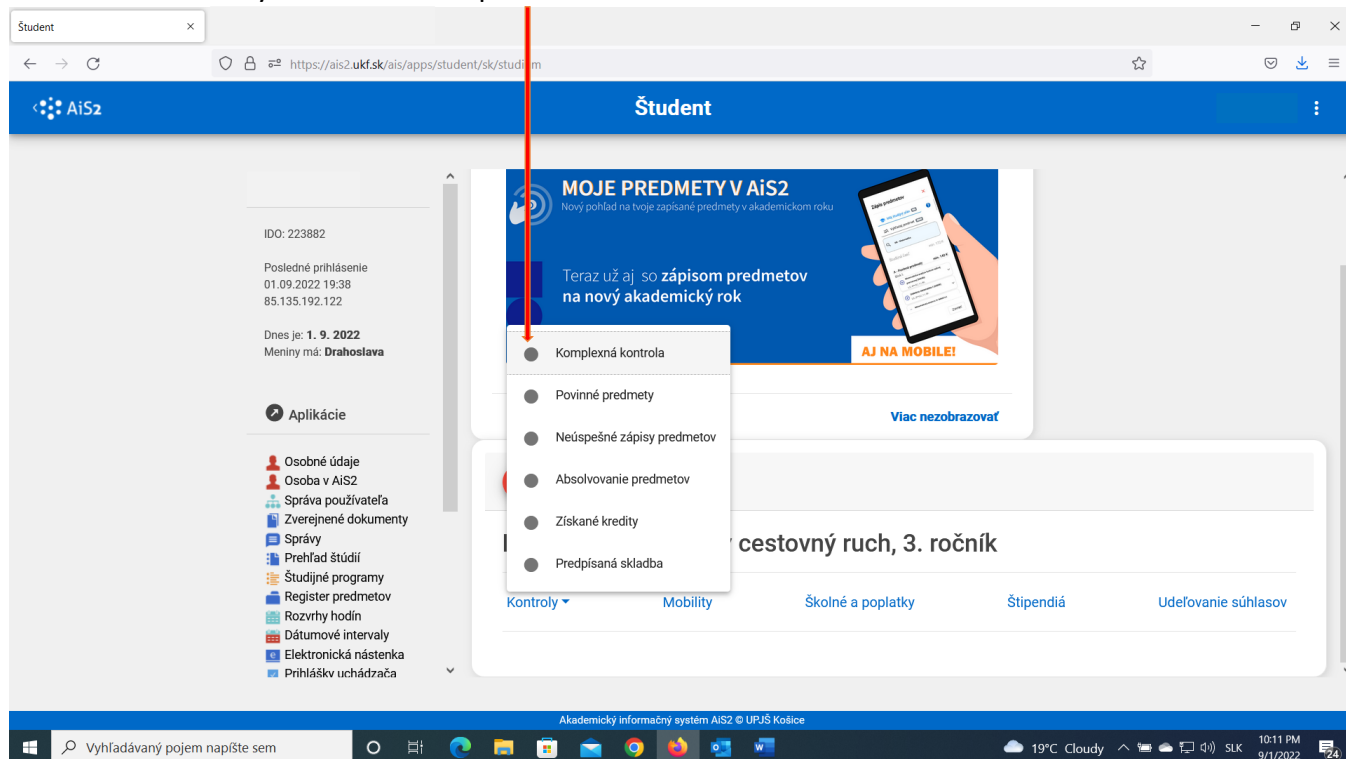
Študent ×

https://ais2.ukf.sk/ais/apps/student/sk/studium

AiS2

Študent

IDO: 223882

Posledné prihlásenie
01.09.2022 19:38
85.135.192.122

Dnes je: **1. 9. 2022**
Meniny má: **Drahoslava**

Aplikácie

Osobné údaje
Osoba v AiS2
Správa používateľa
Zverejnené dokumenty
Správy
Prehľad štúdií
Študijné programy
Register predmetov
Rozvrhy hodín
Dátumové intervaly
Elektronická nástenka
Prihlášky uchádzača

MOJE PREDMETY V AiS2
Nový pohľad na tvoje zapísané predmety v akademickom roku

Teraz už aj so zápisom predmetov na nový akademický rok

AJ NA MOBILE!

Komplexná kontrola
Povinné predmety
Neúspešné zápisy predmetov
Absolvovanie predmetov
Získané kredity
Predpísaná skladba

Viac nezobrazovať

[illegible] cestovný ruch, 3. ročník

Kontroly
Mobility
Školné a poplatky
Štipendiá
Udeľovanie súhlasov

Akademický informačný systém AiS2 © UPJŠ Košice

Vyhľadávaný pojem napíšte sem

19°C Cloudy
SLK
10:11 PM
9/1/2022
24